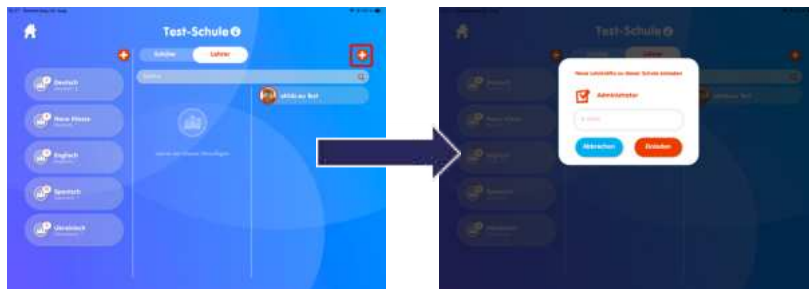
Test-Schule

Schüler Lehrer

Suche

Deutsch

Neue Klasse

Englisch

Spanisch

Unterricht

Ulrich zu Test

Test-Schule

Schüler Lehrer

Neue Lehrkräfte zu dieser Schule einladen

Administrator

E-Mail

Abbrechen Einladen